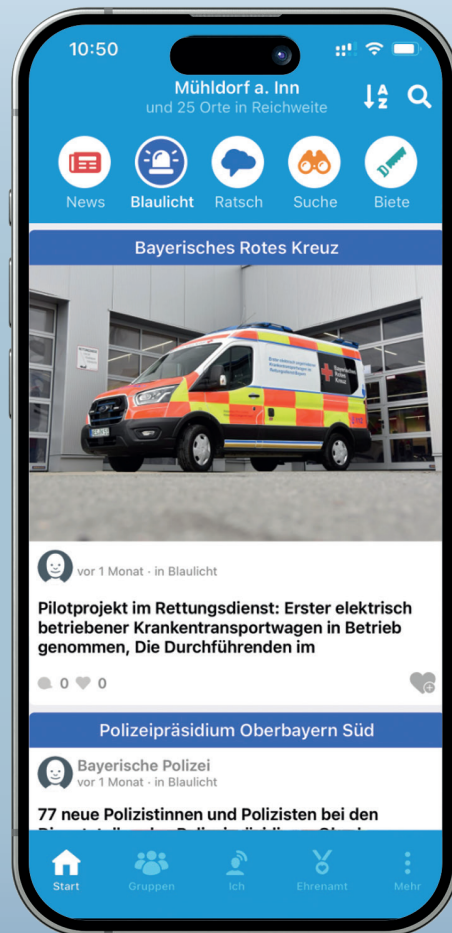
10:50

Mühldorf a. Inn
und 25 Orte in Reichweite

News Blaulicht Ratsch Suche Biete

Bayerisches Rotes Kreuz

vor 1 Monat · in Blaulicht

Pilotprojekt im Rettungsdienst: Erster elektrisch betriebener Krankentransportwagen in Betrieb genommen, Die Durchführenden im

0 0

Polizeipräsidium Oberbayern Süd

Bayerische Polizei
vor 1 Monat · in Blaulicht

77 neue Polizistinnen und Polizisten bei den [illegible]

Start Gruppen Ich Ehrenamt Mehr